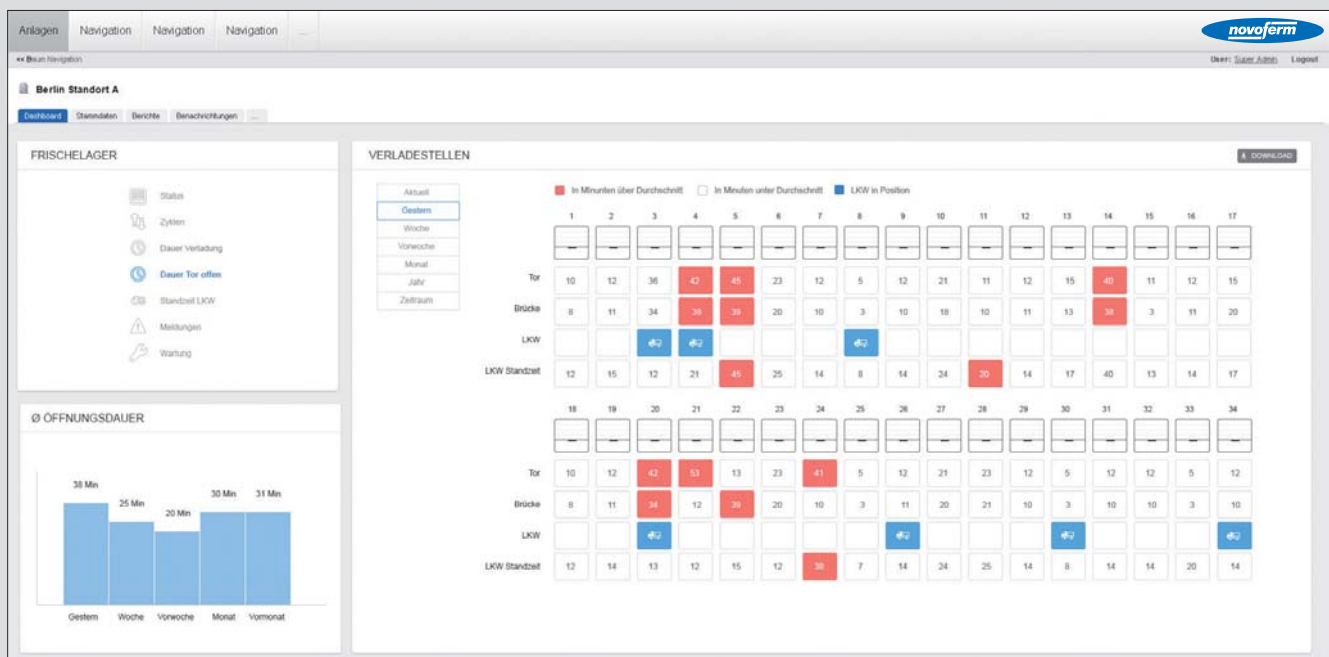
Anlagen Navigation Navigation Navigation ...

novoferm

<< Baum Navigation

User: Super Admin Logout

Berlin Standort A

Dashboard Stammdaten Berichte Benachrichtigungen ...

FRISCHELAGER

Status
Zyklen
Dauer Verladung
Dauer Tor offen
Standzeit LKW
Meldungen
Wartung

Ø ÖFFNUNGSDAUER

38 Min 25 Min 20 Min 30 Min 31 Min

Gestern Woche Vorwoche Monat Vormonat

VERLADESTELLEN

DOWNLOAD

Aktuell
Gestern
Woche
Vorwoche
Monat
Jahr
Zeitraum

In Minunten über Durchschnitt In Minuten unter Durchschnitt LKW in Position

| | 1 | 2 | 3 | 4 | 5 | 6 | 7 | 8 | 9 | 10 | 11 | 12 | 13 | 14 | 15 | 16 | 17 |
|---|---|---|---|---|---|---|---|---|---|---|---|---|---|---|---|---|---|
| Tor | 10 | 12 | 36 | 42 | 45 | 23 | 12 | 5 | 12 | 21 | 11 | 12 | 15 | 40 | 11 | 12 | 15 |
| Brücke | 8 | 11 | 34 | 38 | 39 | 20 | 10 | 3 | 10 | 18 | 10 | 11 | 13 | 38 | 3 | 11 | 20 |
| LKW | | | | | | | | | | | | | | | | | |
| LKW Standzeit | 12 | 15 | 12 | 21 | 45 | 25 | 14 | 8 | 14 | 24 | 20 | 14 | 17 | 40 | 13 | 14 | 17 |

| | 18 | 19 | 20 | 21 | 22 | 23 | 24 | 25 | 26 | 27 | 28 | 29 | 30 | 31 | 32 | 33 | 34 |
|---|---|---|---|---|---|---|---|---|---|---|---|---|---|---|---|---|---|
| Tor | 10 | 12 | 42 | 53 | 13 | 23 | 41 | 5 | 12 | 21 | 23 | 12 | 5 | 12 | 12 | 5 | 12 |
| Brücke | 8 | 11 | 34 | 12 | 39 | 20 | 10 | 3 | 11 | 20 | 21 | 10 | 3 | 10 | 10 | 3 | 10 |
| LKW | | | | | | | | | | | | | | | | | |
| LKW Standzeit | 12 | 14 | 13 | 12 | 15 | 12 | 38 | 7 | 14 | 24 | 25 | 14 | 8 | 14 | 14 | 20 | 14 |